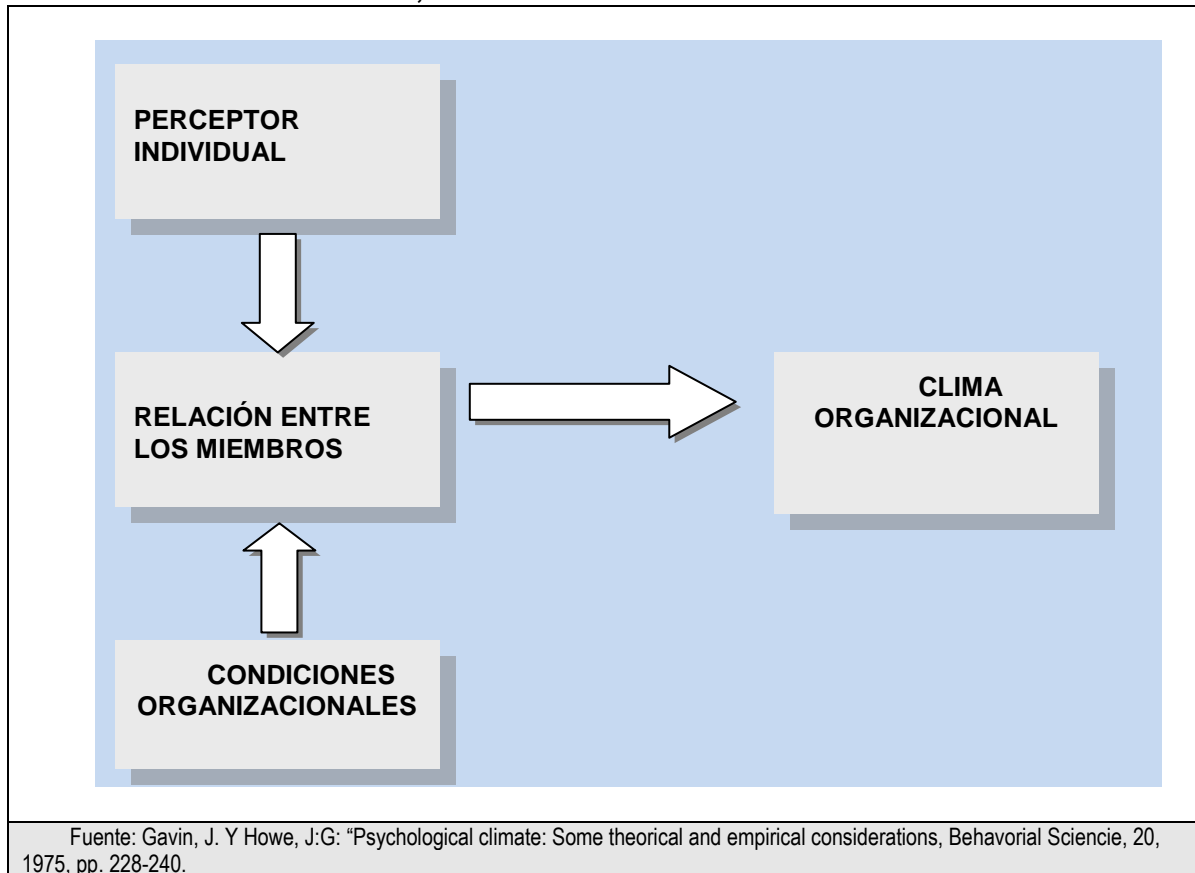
PERCEPTOR INDIVIDUAL

RELACIÓN ENTRE LOS MIEMBROS

CLIMA ORGANIZACIONAL

CONDICIONES ORGANIZACIONALES

Fuente: Gavin, J. Y Howe, J:G: “Psychological climate: Some theorical and empirical considerations, Behavorial Sciencie, 20, 1975, pp. 228-240.